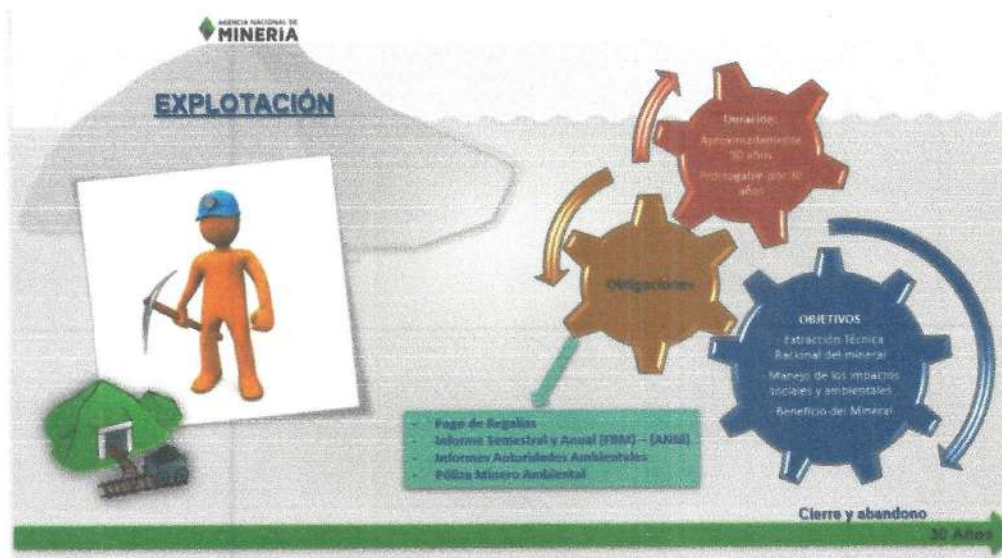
AGENCIA NACIONAL DE MINERÍA

EXPLOTACIÓN

Duración:
Aproximadamente 30 años
Prorrogable por 30 años

Obligaciones

OBJETIVOS
Extracción Técnica Racional del mineral
Manejo de los impactos sociales y ambientales
Beneficio del Mineral

- Pago de Regalías
- Informe Semestral y Anual (FBM) – (ANM)
- Informes Autoridades Ambientales
- Póliza Minero Ambiental

Cierre y abandono

30 Años